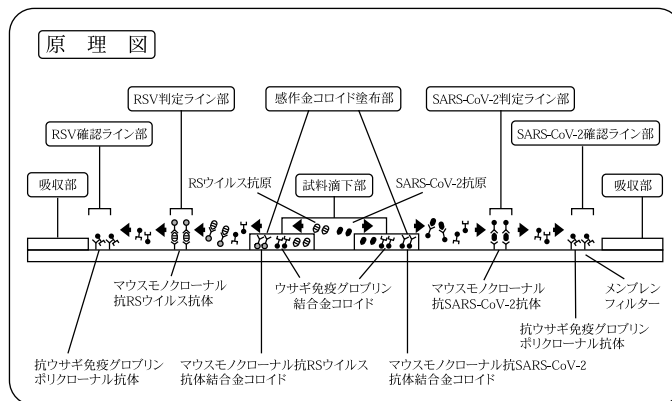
原　理　図

RSV判定ライン部

感作金コロイド塗布部

SARS-CoV-2判定ライン部

RSV確認ライン部

SARS-CoV-2確認ライン部

RSウイルス抗原

試料滴下部

SARS-CoV-2抗原

吸収部

吸収部

マウスモノクローナル抗RSウイルス抗体

ウサギ免疫グロブリン結合金コロイド

マウスモノクローナル抗SARS-CoV-2抗体

メンブレンフィルター

抗ウサギ免疫グロブリンポリクローナル抗体

抗ウサギ免疫グロブリンポリクローナル抗体

マウスモノクローナル抗RSウイルス抗体結合金コロイド

マウスモノクローナル抗SARS-CoV-2抗体結合金コロイド